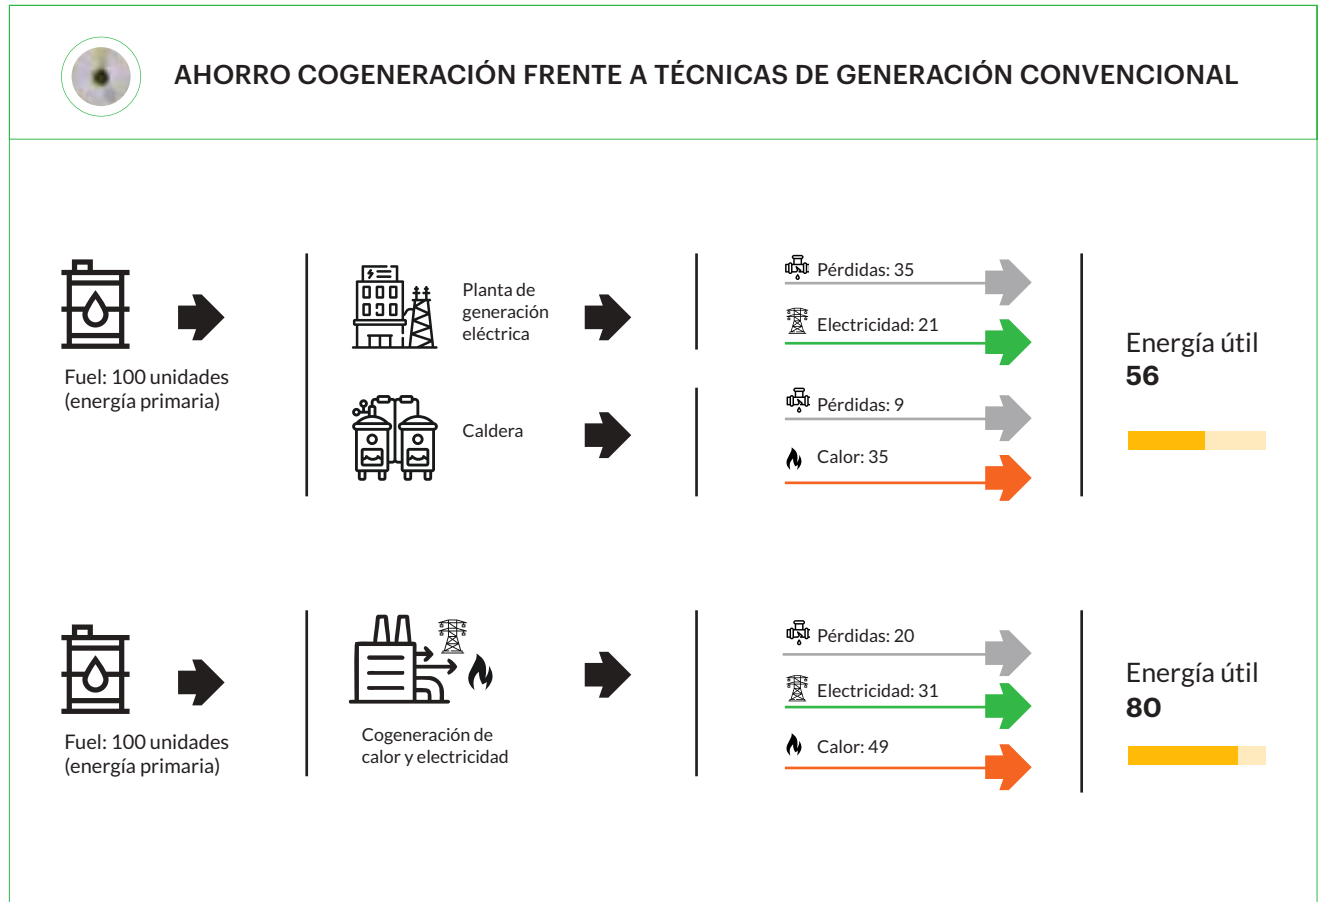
AHORRO COGENERACIÓN FRENTE A TÉCNICAS DE GENERACIÓN CONVENCIONAL

Fuel: 100 unidades (energía primaria)

Planta de generación eléctrica

Caldera

Pérdidas: 35

Electricidad: 21

Pérdidas: 9

Calor: 35

Energía útil
56

Fuel: 100 unidades (energía primaria)

Cogeneración de calor y electricidad

Pérdidas: 20

Electricidad: 31

Calor: 49

Energía útil
80